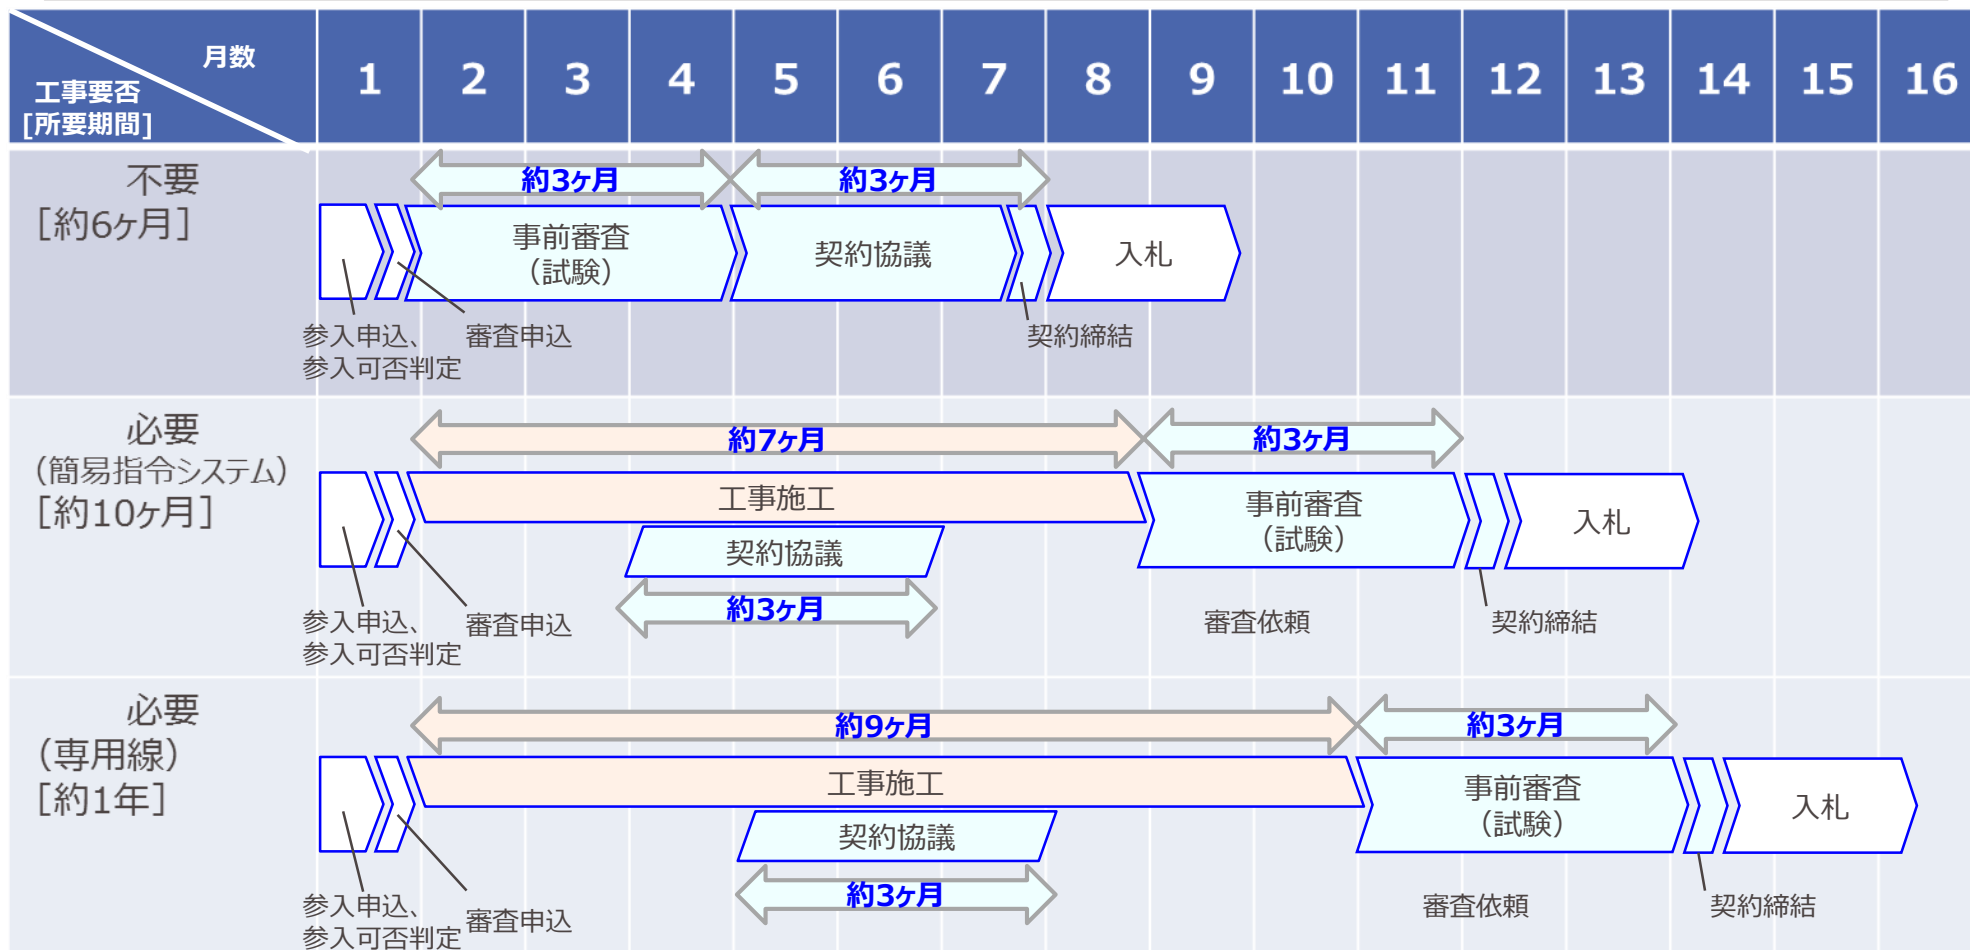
| 月数 工事要否 [所要期間] | 1 | 2 | 3 | 4 | 5 | 6 | 7 | 8 | 9 | 10 | 11 | 12 | 13 | 14 | 15 | 16 |
|---|---|---|---|---|---|---|---|---|---|---|---|---|---|---|---|---|

不要
[約6ヶ月]

約3ヶ月
約3ヶ月
事前審査
(試験)
契約協議
入札
参入申込、
参入可否判定
審査申込
契約締結

必要
(簡易指令システム)
[約10ヶ月]

約7ヶ月
約3ヶ月
工事施工
事前審査
(試験)
入札
契約協議
約3ヶ月
参入申込、
参入可否判定
審査申込
審査依頼
契約締結

必要
(専用線)
[約1年]

約9ヶ月
約3ヶ月
工事施工
事前審査
(試験)
入札
契約協議
約3ヶ月
参入申込、
参入可否判定
審査申込
審査依頼
契約締結